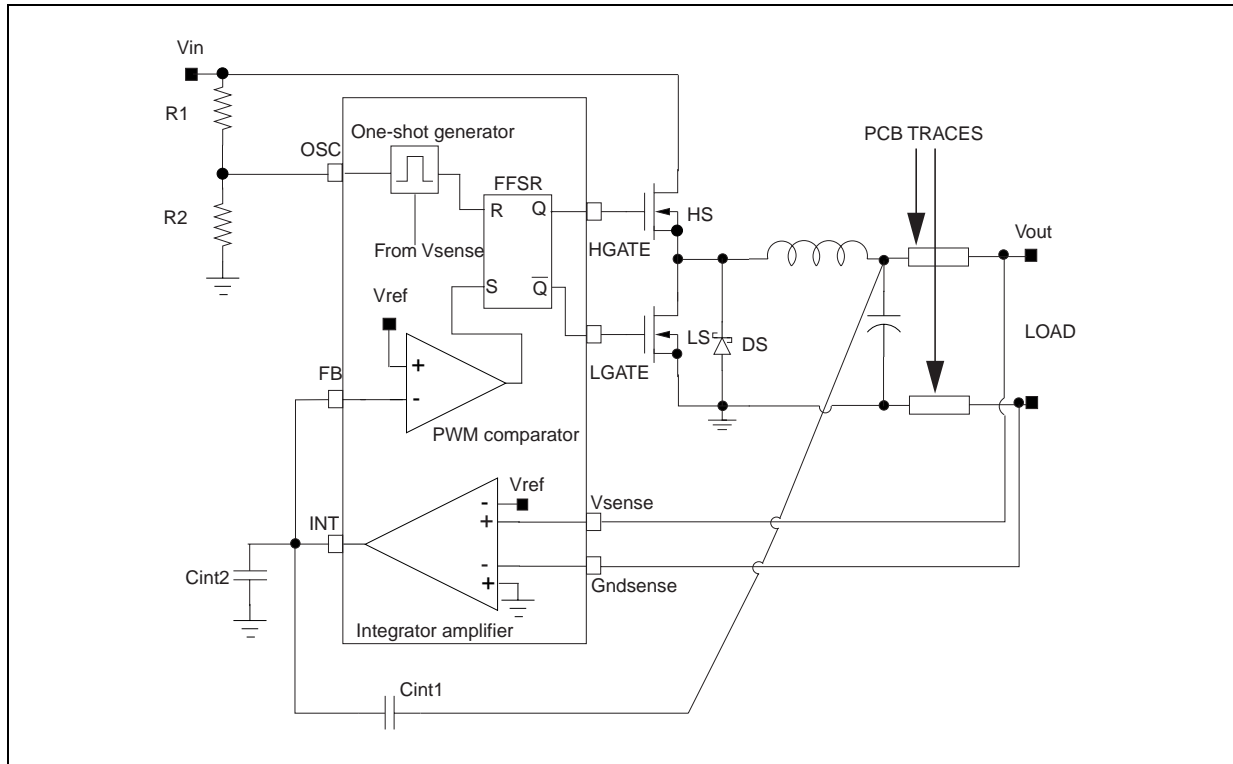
Vin
R1
OSC
One-shot generator
FFSR
R
Q
From Vsense
S
$\overline{Q}$
R2
Vref
+
-
FB
PWM comparator
HGATE
HS
LGATE
LS
DS
PCB TRACES
Vout
LOAD
Vref
-
+
INT
Vsense
-
+
Gndsense
Cint2
Integrator amplifier
Cint1